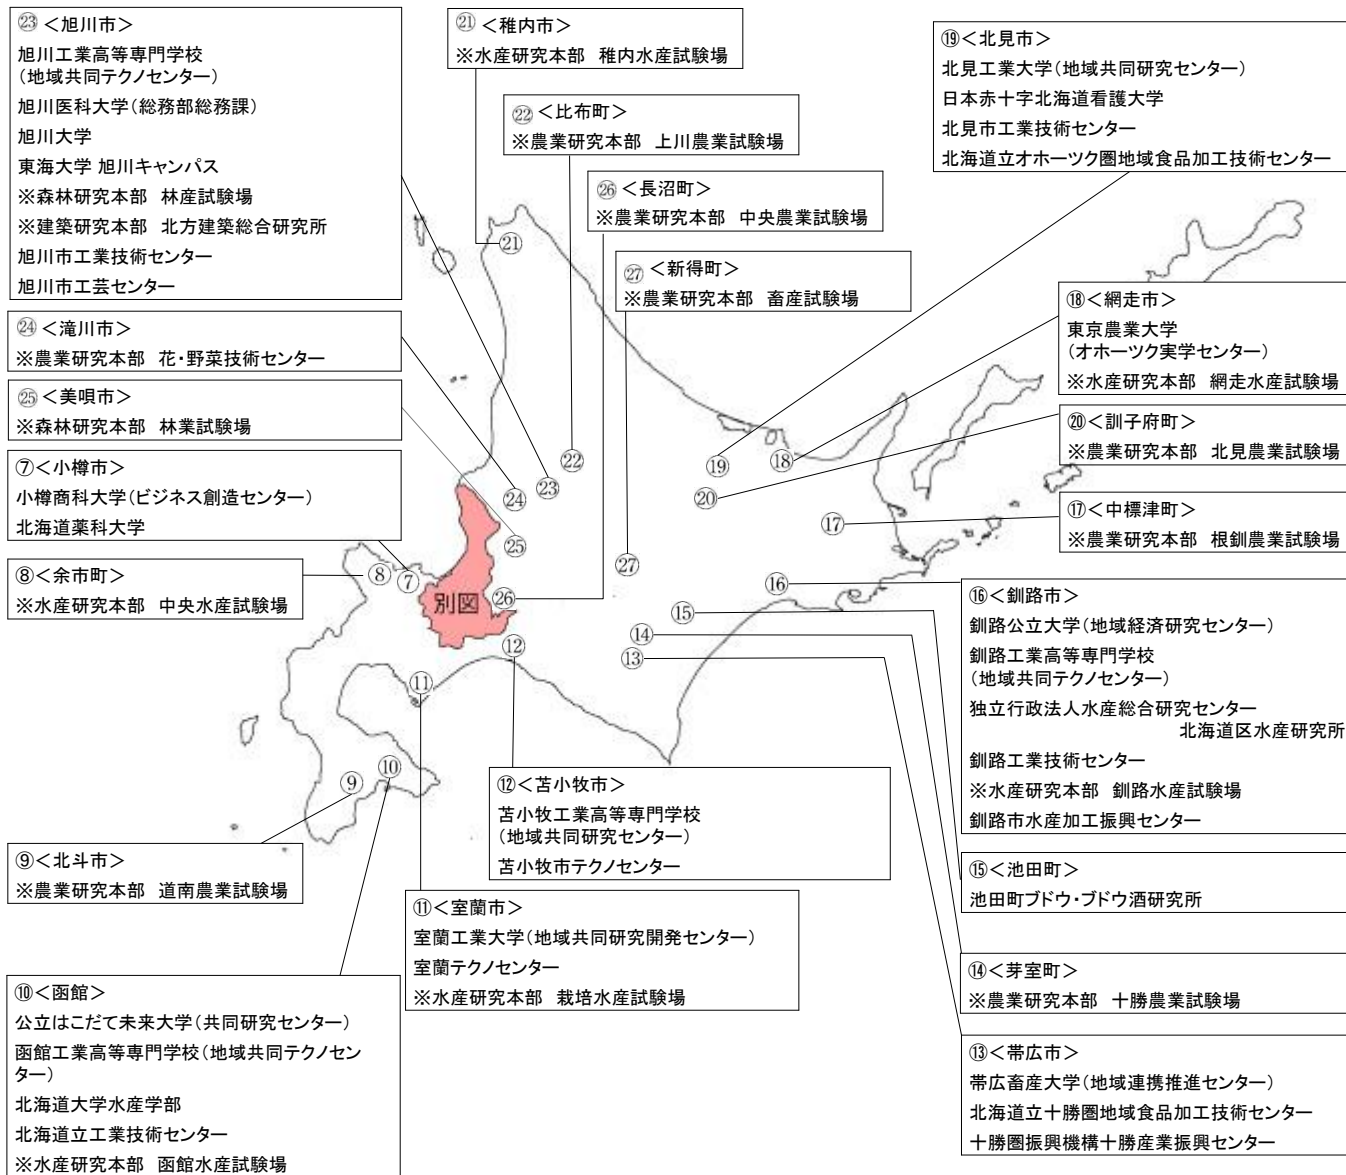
㉓＜旭川市＞
旭川工業高等専門学校
（地域共同テクノセンター）
旭川医科大学（総務部総務課）
旭川大学
東海大学 旭川キャンパス
※森林研究本部　林産試験場
※建築研究本部　北方建築総合研究所
旭川市工業技術センター
旭川市工芸センター

㉑＜稚内市＞
※水産研究本部　稚内水産試験場

㉒＜比布町＞
※農業研究本部　上川農業試験場

㉖＜長沼町＞
※農業研究本部　中央農業試験場

㉗＜新得町＞
※農業研究本部　畜産試験場

⑲＜北見市＞
北見工業大学（地域共同研究センター）
日本赤十字北海道看護大学
北見市工業技術センター
北海道立オホーツク圏地域食品加工技術センター

⑱＜網走市＞
東京農業大学
（オホーツク実学センター）
※水産研究本部　網走水産試験場

⑳＜訓子府町＞
※農業研究本部　北見農業試験場

⑰＜中標津町＞
※農業研究本部　根釧農業試験場

㉔＜滝川市＞
※農業研究本部　花・野菜技術センター

㉕＜美唄市＞
※森林研究本部　林業試験場

⑦＜小樽市＞
小樽商科大学（ビジネス創造センター）
北海道薬科大学

⑧＜余市町＞
※水産研究本部　中央水産試験場

別図

㉑ ㉒ ㉓ ㉔ ㉕ ㉖ ㉗ ⑦ ⑧ ⑨ ⑩ ⑪ ⑫ ⑬ ⑭ ⑮ ⑯ ⑰ ⑱ ⑲ ⑳

⑯＜釧路市＞
釧路公立大学（地域経済研究センター）
釧路工業高等専門学校
（地域共同テクノセンター）
独立行政法人水産総合研究センター
北海道区水産研究所
釧路工業技術センター
※水産研究本部　釧路水産試験場
釧路市水産加工振興センター

⑫＜苫小牧市＞
苫小牧工業高等専門学校
（地域共同研究センター）
苫小牧市テクノセンター

⑮＜池田町＞
池田町ブドウ・ブドウ酒研究所

⑨＜北斗市＞
※農業研究本部　道南農業試験場

⑪＜室蘭市＞
室蘭工業大学（地域共同研究開発センター）
室蘭テクノセンター
※水産研究本部　栽培水産試験場

⑭＜芽室町＞
※農業研究本部　十勝農業試験場

⑩＜函館＞
公立はこだて未来大学（共同研究センター）
函館工業高等専門学校（地域共同テクノセンター）
北海道大学水産学部
北海道立工業技術センター
※水産研究本部　函館水産試験場

⑬＜帯広市＞
帯広畜産大学（地域連携推進センター）
北海道立十勝圏地域食品加工技術センター
十勝圏振興機構十勝産業振興センター